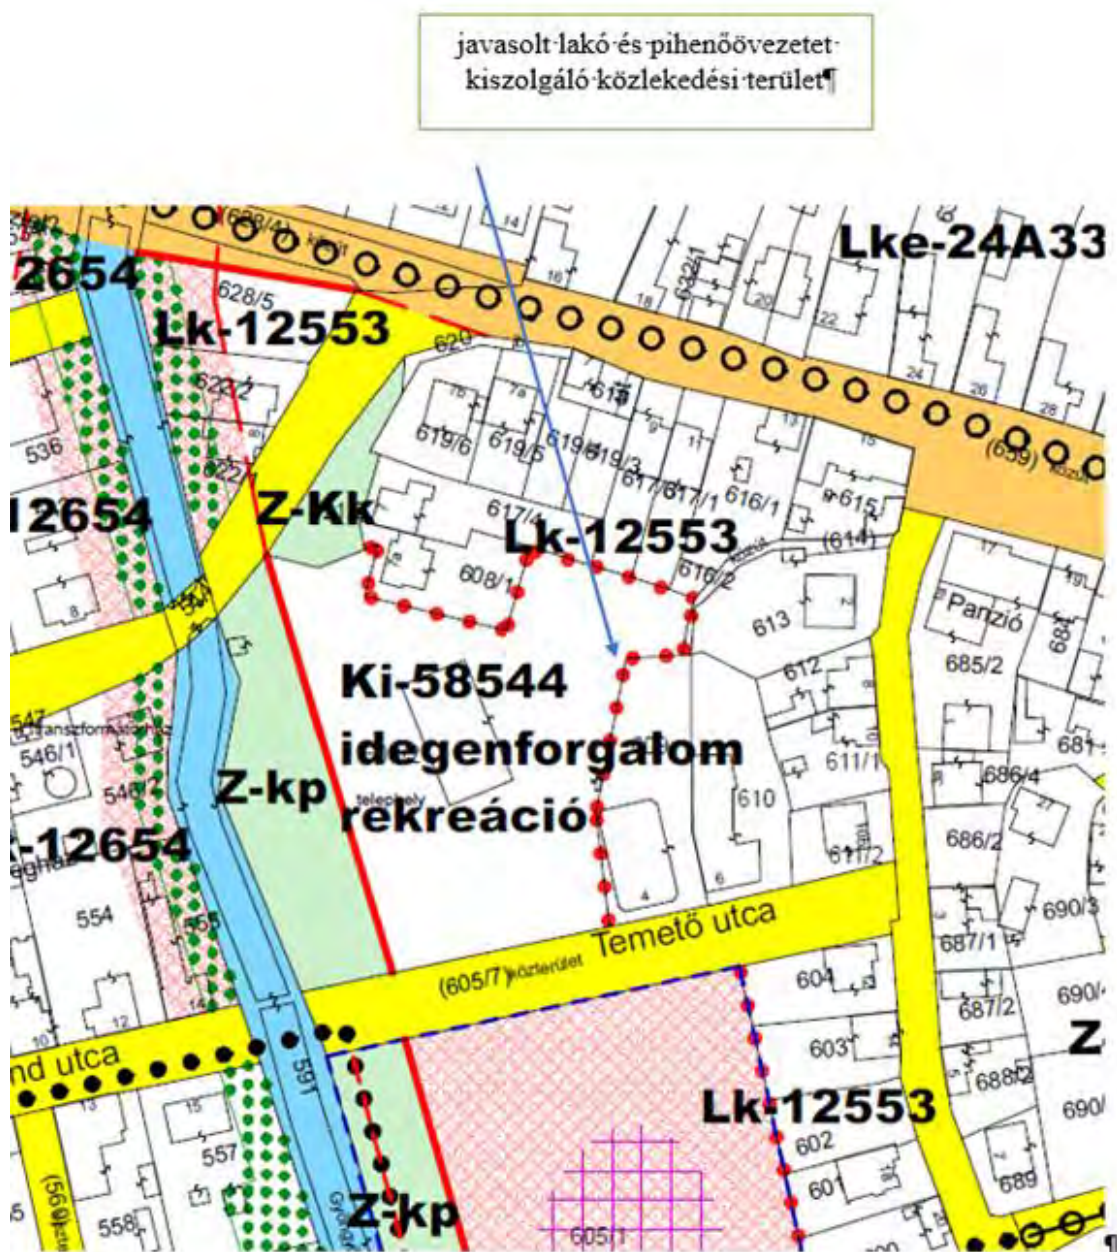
javasolt·lakó·és·pihenőövezetet· kiszolgáló·közlekedési·terület¶

(628/4)
14
16
Lke-24A33
2654
628/5
Lk-12553
629
18
20
22
24
26
28
536
622/2
7b
7a
618
619/6
619/5
619/4
619/3
617/2
617/1
616/1
615
11
13
15
(639) közút
2654
Z-Kk
622
617/4
Lk-12553
(614)
616/2
17
19
608/1
613
Panzió
685/2
Ki-58544
612
547
546/1
idegenforgalom
611/1
686/4
681
546
Z-kp
telephely
rekreáció
610
686/2
-12654
611/2
554
4
6
690/3
555
Temető utca
687/1
(605/7) közterület
604
687/2
690/
nd utca
603
Z
591
688/2
15
Lk-12553
690/
557
602
13
601
689
(596)
558
Z-kp
605/1
5